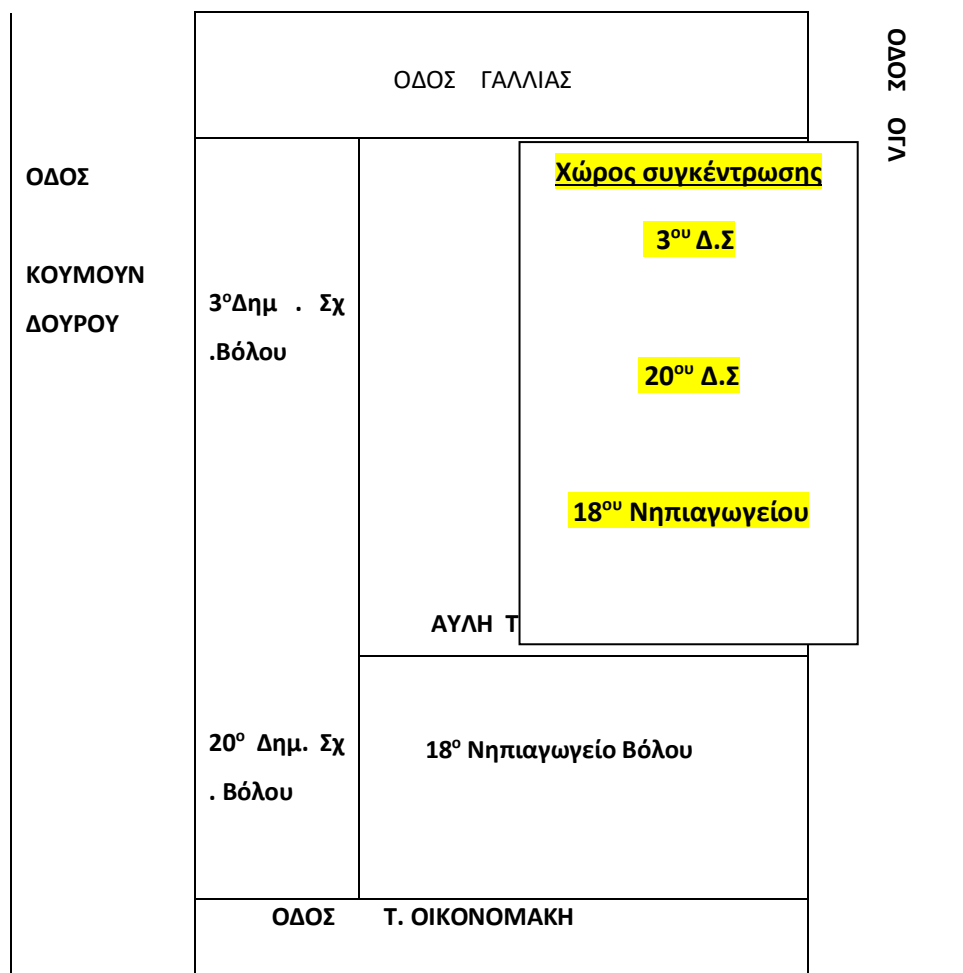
ΟΔΟΣ ΓΑΛΛΙΑΣ

ΟΔΟΣ ΟΛΓ

ΟΔΟΣ

ΚΟΥΜΟΥΝ ΔΟΥΡΟΥ

$3^{ο}$Δημ . Σχ .Βόλου

Χώρος συγκέντρωσης

$3^{ου}$ Δ.Σ

$20^{ου}$ Δ.Σ

$18^{ου}$ Νηπιαγωγείου

ΑΥΛΗ Τ

$20^{ο}$ Δημ. Σχ . Βόλου

$18^{ο}$ Νηπιαγωγείο Βόλου

ΟΔΟΣ Τ. ΟΙΚΟΝΟΜΑΚΗ